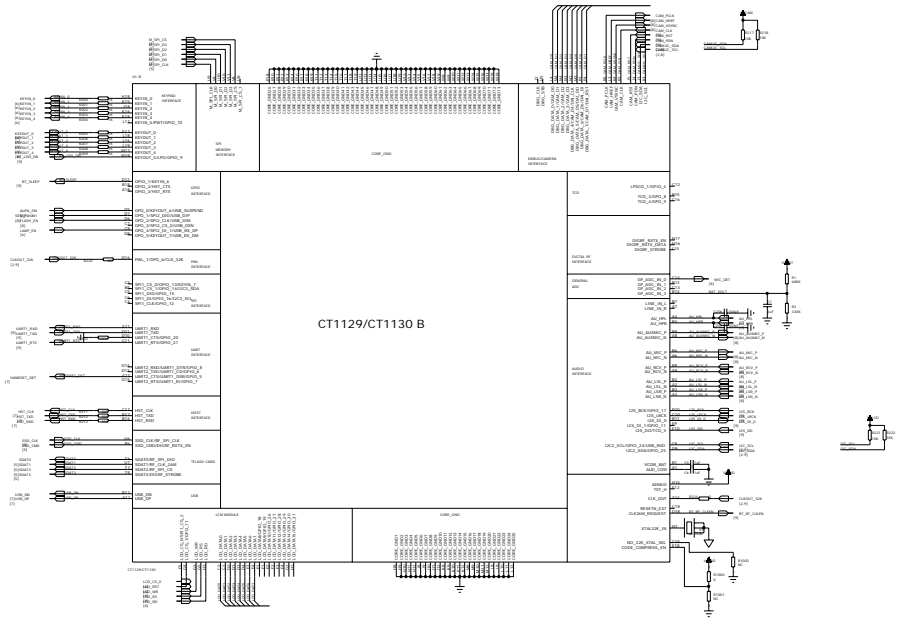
CT1129/CT1130 B

KEYPAD INTERFACE

SPI MEMORY INTERFACE

CORE_GND

DEBUG/CAMERA INTERFACE

GPIO INTERFACE

PWL INTERFACE

UART INTERFACE

HOST INTERFACE

TFLASH CARD

USB

LCM MODULE

CORE_GND

TCO

DIGITAL RF INTERFACE

GENERAL ADC

AUDIO INTERFACE

KEYIN_0
KEYIN_1
KEYIN_2
KEYIN_3
KEYIN_4
KEYIN_5/PWT/GPIO_10

KEYOUT_0
KEYOUT_1
KEYOUT_2
KEYOUT_3
KEYOUT_4
KEYOUT_5/LPG/GPIO_9

GPIO_1/KEYIN_6
GPIO_2/HST_CTS
GPIO_3/HST_RTS

PWL_1/GPIO_A/CLK_32K

UART1_RXD
UART1_TXD
UART1_CTS/GPIO_20
UART1_RTS/GPIO_21

HST_CLK
HST_TXD
HST_RXD

SSD_CLK/RF_SPI_CLK
SSD_CMD/DIGRF_RXTX_EN

USB_DM
USB_DP

LPSCO_1/GPIO_4
TCO_2/GPIO_8
TCO_4/GPIO_5

DIGRF_RXTX_EN
DIGRF_RXTX_DATA
DIGRF_STROBE

GP_ADC_IN_0
GP_ADC_IN_1
GP_ADC_IN_2
GP_ADC_IN_3

LINE_IN_L
LINE_IN_R

AU_HPL
AU_HPR
AU_AUXMIC_P
AU_AUXMIC_N

AU_MIC_P
AU_MIC_N
AU_RCV_P
AU_RCV_N

AU_LSL_P
AU_LSL_N
AU_LSR_P
AU_LSR_N

I2S_BCK/GPIO_17
I2S_LRCK
I2S_DI_0
I2S_DI_1/GPIO_1
I2S_DO/TCO_5

I2C2_SCL/GPIO_24/USB_SSD
I2C2_SDA/GPIO_25

VCOM_BAT
AUD_COM

CLK_OUT

RESETB_EXT
CLK26M_REQUEST

XTAL32K_IN

CLK32K_OUT
BT_RF_CLKEN
I2C_SCL
I2C_SDA
MIC_DET
HANDSET_DET
BT_SLEEP
LAMP_EN
LCD_CS_0
LCD_RST
LCD_WR
LCD_RS
LCD_RD
M_SPI_CS
M_SPI_CLK
CAM_PCLK
CAM_RST
CAM_HSYNC
CAM_VSYNC
CAM_CLK